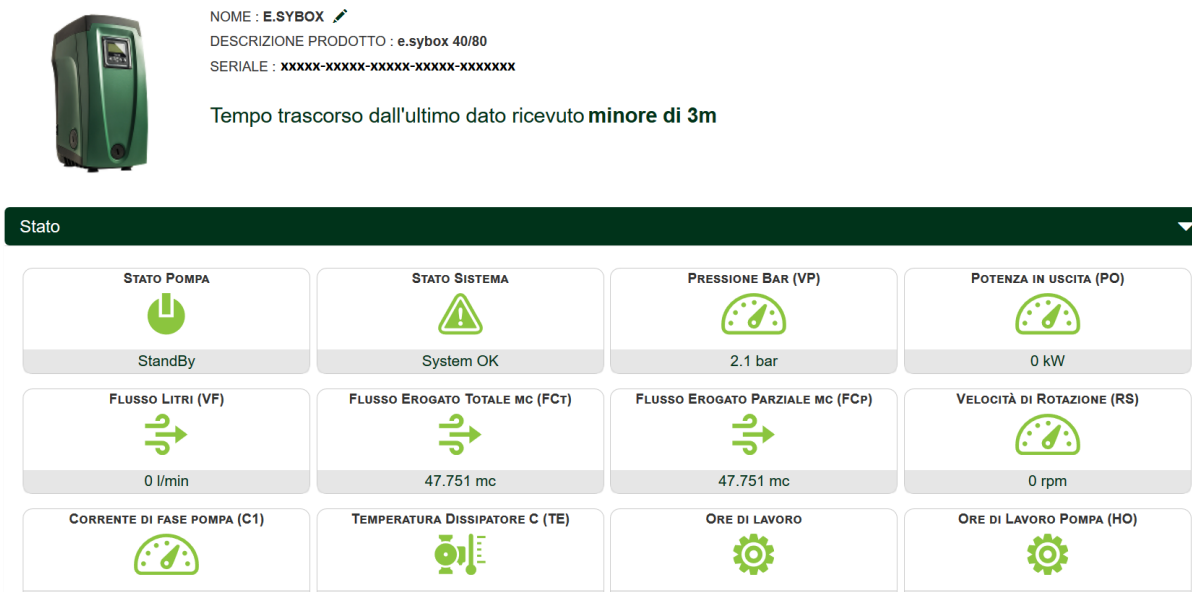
NOME : E.SYBOX
DESCRIZIONE PRODOTTO : e.sybox 40/80
SERIALE : xxxxx-xxxxx-xxxxx-xxxxx-xxxxxxx

Tempo trascorso dall'ultimo dato ricevuto minore di 3m

Stato

| Stato Pompa | Stato Sistema | Pressione Bar (VP) | Potenza in uscita (PO) |
|---|---|---|---|
| StandBy | System OK | 2.1 bar | 0 kW |
| Flusso Litri (VF) | Flusso Erogato Totale mc (FCt) | Flusso Erogato Parziale mc (FCp) | Velocità di Rotazione (RS) |
| 0 l/min | 47.751 mc | 47.751 mc | 0 rpm |
| Corrente di fase pompa (C1) | Temperatura Dissipatore C (TE) | Ore di lavoro | Ore di Lavoro Pompa (HO) |